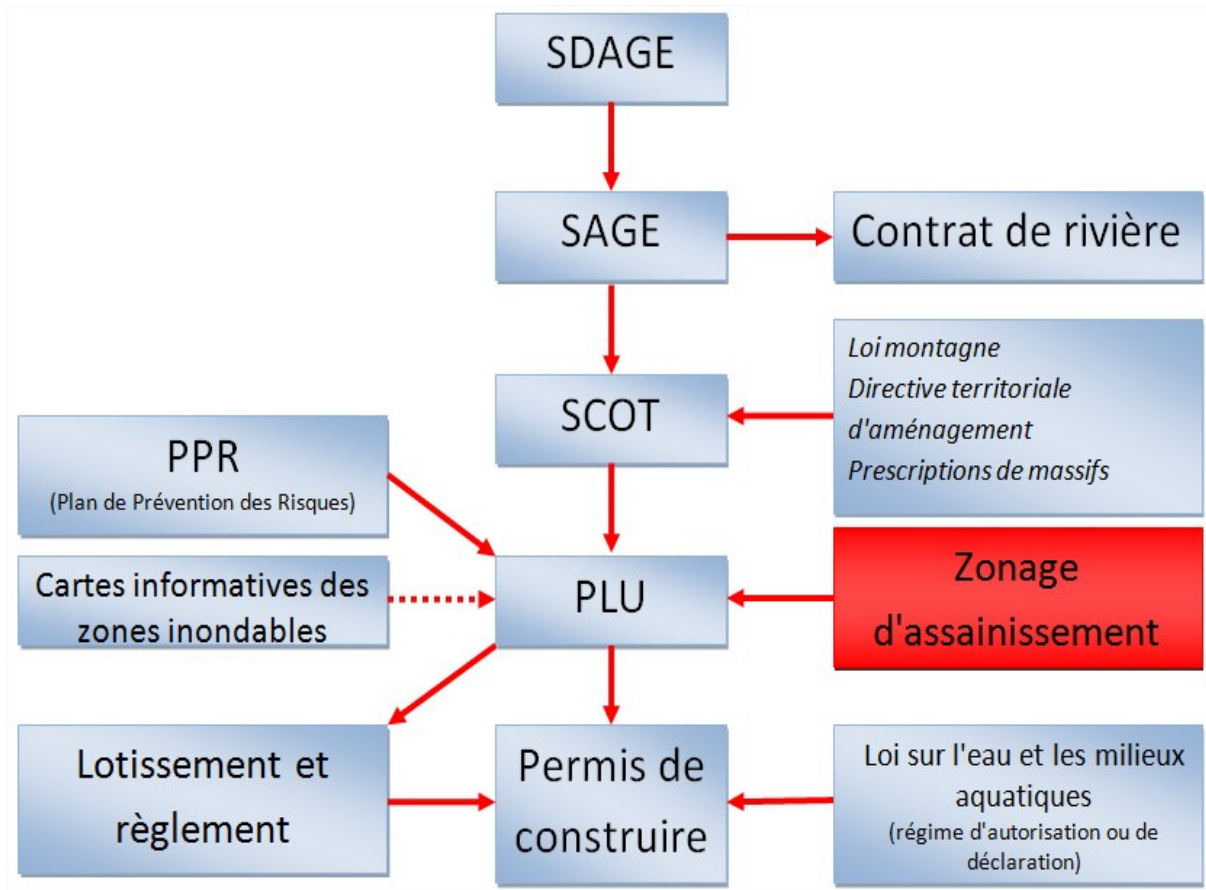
SDAGE

SAGE

Contrat de rivière

Loi montagne
Directive territoriale d'aménagement
Prescriptions de massifs

SCOT

PPR
(Plan de Prévention des Risques)

Cartes informatives des zones inondables

PLU

Zonage d'assainissement

Lotissement et règlement

Permis de construire

Loi sur l'eau et les milieux aquatiques
(régime d'autorisation ou de déclaration)